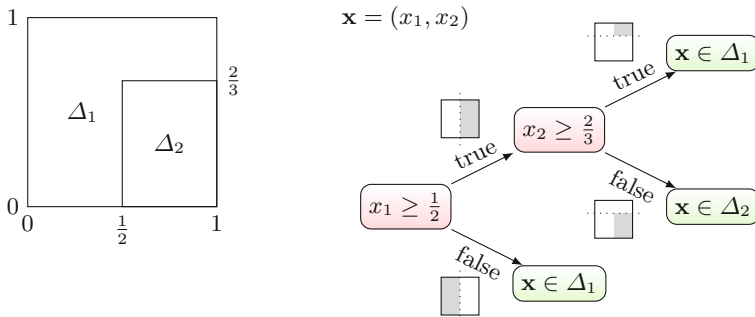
1

$\frac{2}{3}$

$\Delta_1$

$\Delta_2$

0

0 $\frac{1}{2}$ 1

$\mathbf{x} = (x_1, x_2)$

$\mathbf{x} \in \Delta_1$

true

$x_2 \geq \frac{2}{3}$

true

false

$\mathbf{x} \in \Delta_2$

$x_1 \geq \frac{1}{2}$

false

$\mathbf{x} \in \Delta_1$